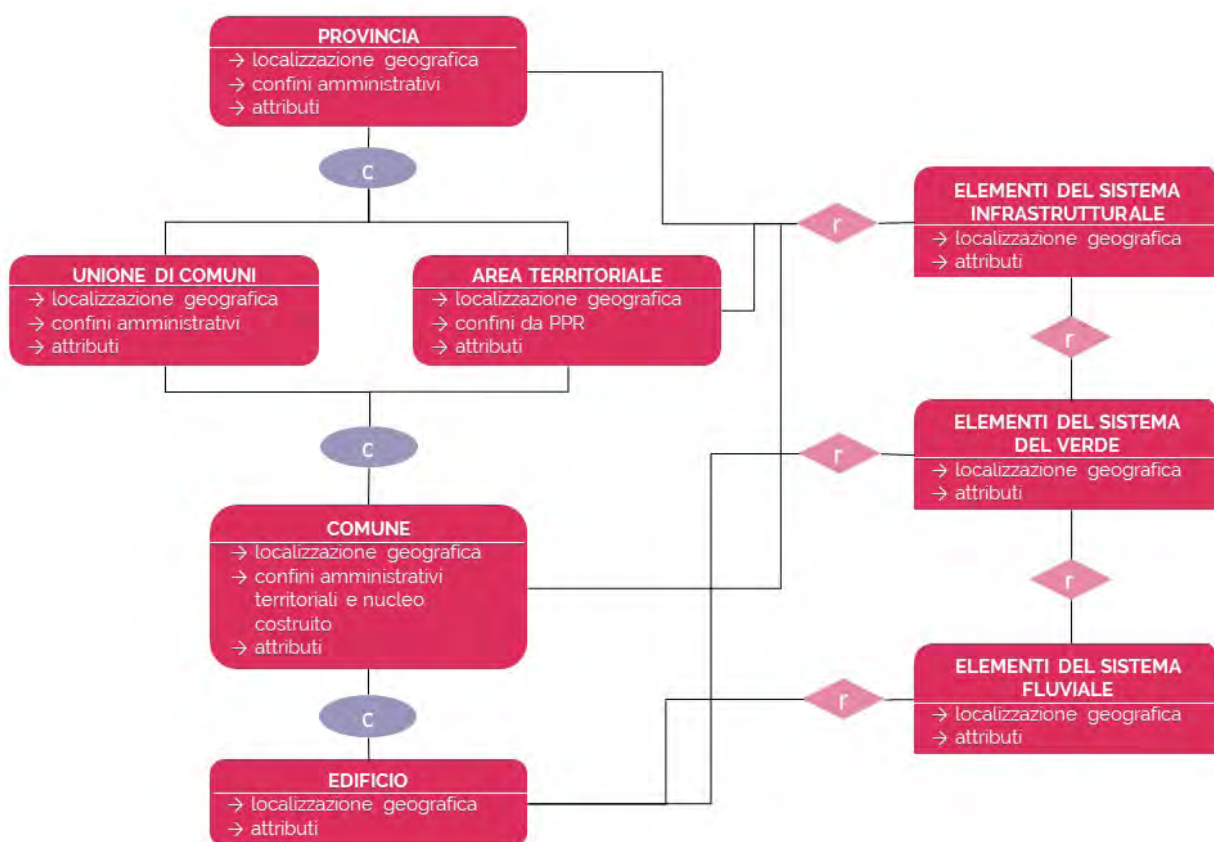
PROVINCIA
→ localizzazione geografica
→ confini amministrativi
→ attributi

c

UNIONE DI COMUNI
→ localizzazione geografica
→ confini amministrativi
→ attributi

AREA TERRITORIALE
→ localizzazione geografica
→ confini da PPR
→ attributi

c

COMUNE
→ localizzazione geografica
→ confini amministrativi territoriali e nucleo costruito
→ attributi

c

EDIFICIO
→ localizzazione geografica
→ attributi

r

ELEMENTI DEL SISTEMA INFRASTRUTTURALE
→ localizzazione geografica
→ attributi

r

r

ELEMENTI DEL SISTEMA DEL VERDE
→ localizzazione geografica
→ attributi

r

r

ELEMENTI DEL SISTEMA FLUVIALE
→ localizzazione geografica
→ attributi